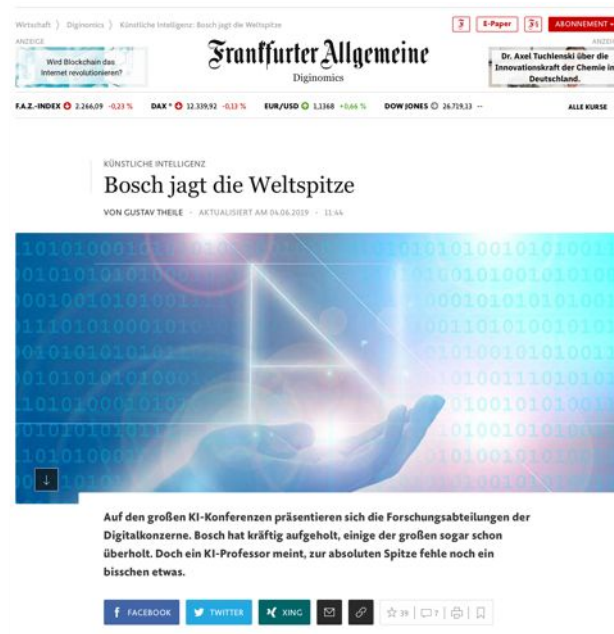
Wirtschaft 〉 Diginomics 〉 Künstliche Intelligenz: Bosch jagt die Weltspitze

F E-Paper F+ ABONNEMENT

ANZEIGE

Wird Blockchain das Internet revolutionieren?

Frankfurter Allgemeine
Diginomics

ANZEIGE

Dr. Axel Tuchlenski über die Innovationskraft der Chemie in Deutschland.

F.A.Z.-INDEX 2.266,09 -0,23 % DAX 12.339,92 -0,13 % EUR/USD 1,1368 +0,66 % DOW JONES 26.719,13 — ALLE KURSE

KÜNSTLICHE INTELLIGENZ

Bosch jagt die Weltspitze

VON GUSTAV THEILE · AKTUALISIERT AM 04.06.2019 · 11:44

Auf den großen KI-Konferenzen präsentieren sich die Forschungsabteilungen der Digitalkonzerne. Bosch hat kräftig aufgeholt, einige der großen sogar schon überholt. Doch ein KI-Professor meint, zur absoluten Spitze fehle noch ein bisschen etwas.

FACEBOOK TWITTER XING 19 7